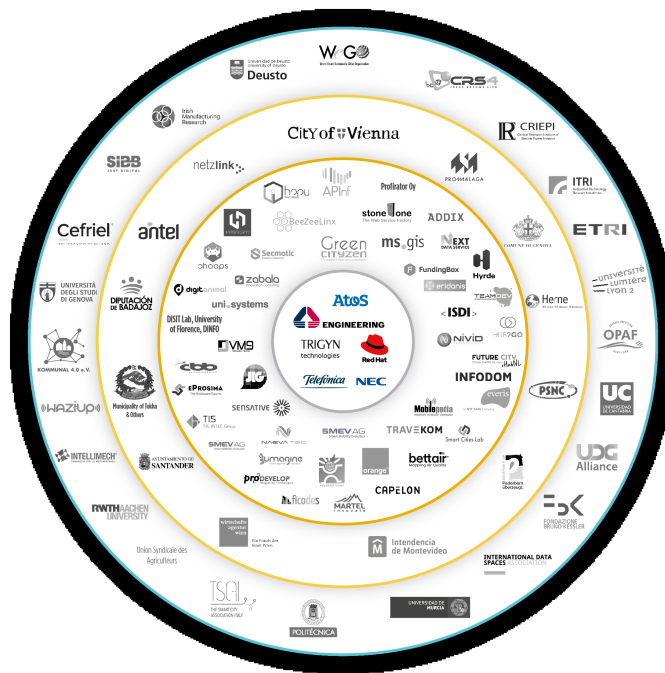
Universidad de Deusto University of Deusto
Deusto
W3C GO
CRS4
Irish Manufacturing Research
CRIEPI
City of Vienna
SIDB
netzlink
ITRI
hopu
APInf
Profirator Oy
PRO MALAGA
ETRI
Cefriel
antel
BeeZeeLinx
stone one
ADDIX
COMUNE DI GENOVA
Secmotic
Green cityzen
ms.gis
NEXT DATA SERVICE
phoops
Hyde
Université Lumière Lyon 2
UNIVERSITÀ DEGLI STUDI DI GENOVA
zabala
FundingBox
eridanis
digitanimal
TEAMDEV
Heme
DIPUTACIÓN DE BADAJOZ
uni systems
Atos
ENGINEERING
ISDI
DISIT Lab, University of Florence, DINFO
HOP2GO
OPAF
TRIGYN technologies
NIVID
KOMMUNAL 4.0 e.V.
VM9
Red Hat
FUTURE CITY
Telefonica
NEC
INFODOM
Municipality of Tsikia & Others
EPROSIMA
PSNC
everis
UC UNIVERSIDAD DE CANTABRIA
WAZIUP
SENSATIVE
Mobilepedia
TIS
TRAVEKOM
SMEVAG
Smart Cities Lab
NAEVA TEC
INTELLIMECH
UDG Alliance
AYUNTAMIENTO DE SANTANDER
SMEV AG
umagine
orange
bettair
Paderborn überall
prodevelop
CAPELON
ficodes
MARTEL
FONDAZIONE BRUNO KESSLER
RWTH AACHEN UNIVERSITY
Intendencia de Montevideo
INTERNATIONAL DATA SPACES ASSOCIATION
Union Syndicale des Agriculteurs
TSC THE SMART CITY ASSOCIATION ITALY
POLITÈCNICA
UNIVERSIDAD DE MURCIA